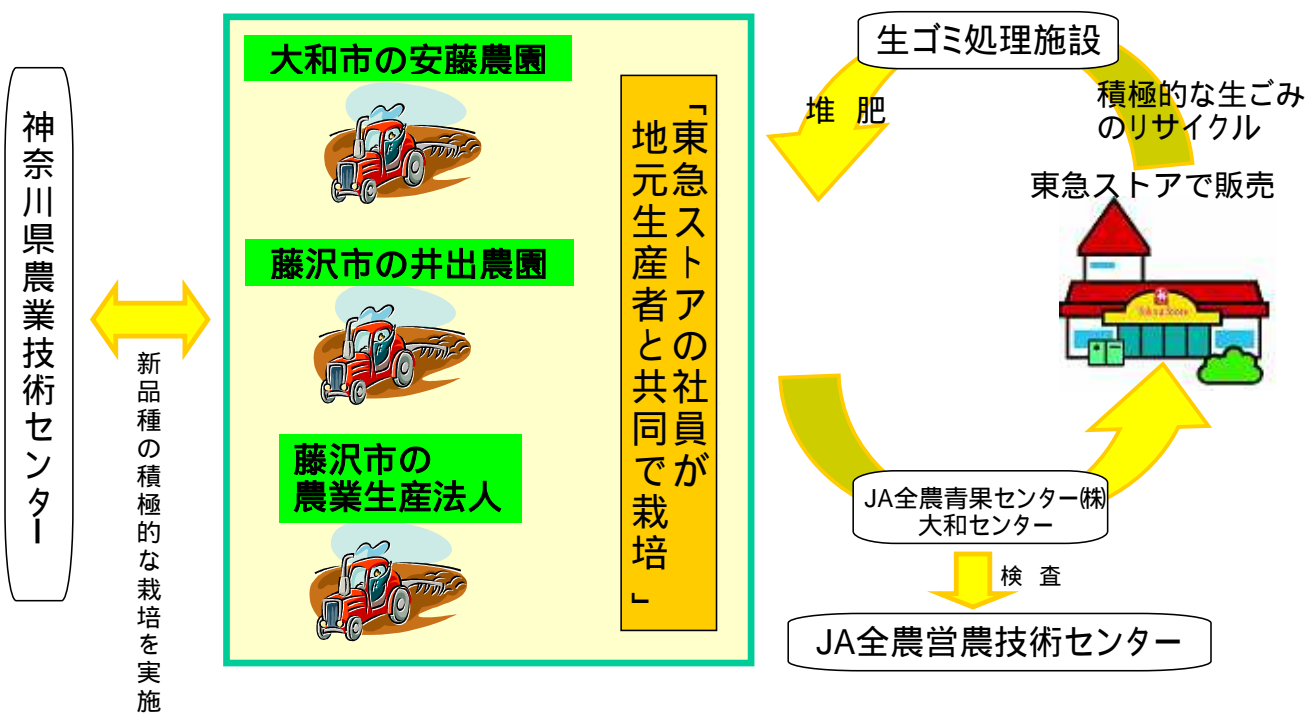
神奈川県農業技術センター

新品種の積極的な栽培を実施

大和市の安藤農園

藤沢市の井出農園

藤沢市の
農業生産法人

「東急ストアの社員が地元生産者と共同で栽培」

生ゴミ処理施設

堆　肥

積極的な生ごみのリサイクル

東急ストアで販売

JA全農青果センター㈱
大和センター

検　査

JA全農営農技術センター